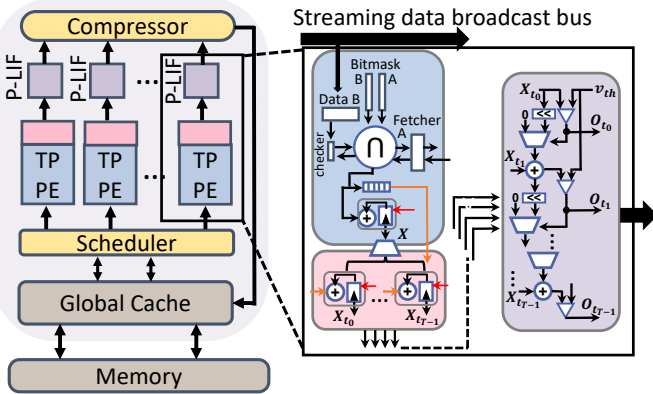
Compressor

P-LIF

P-LIF

P-LIF

TP PE

TP PE

TP PE

Scheduler

Global Cache

Memory

Streaming data broadcast bus

Bitmask

B

A

Data B

Fetcher A

checker

$\cap$

$X$

$X_{t_0}$

$X_{t_{T-1}}$

$X_{t_0}$

$v_{th}$

0

<<

$O_{t_0}$

$X_{t_1}$

0

<<

$O_{t_1}$

$X_{t_{T-1}}$

$O_{t_{T-1}}$